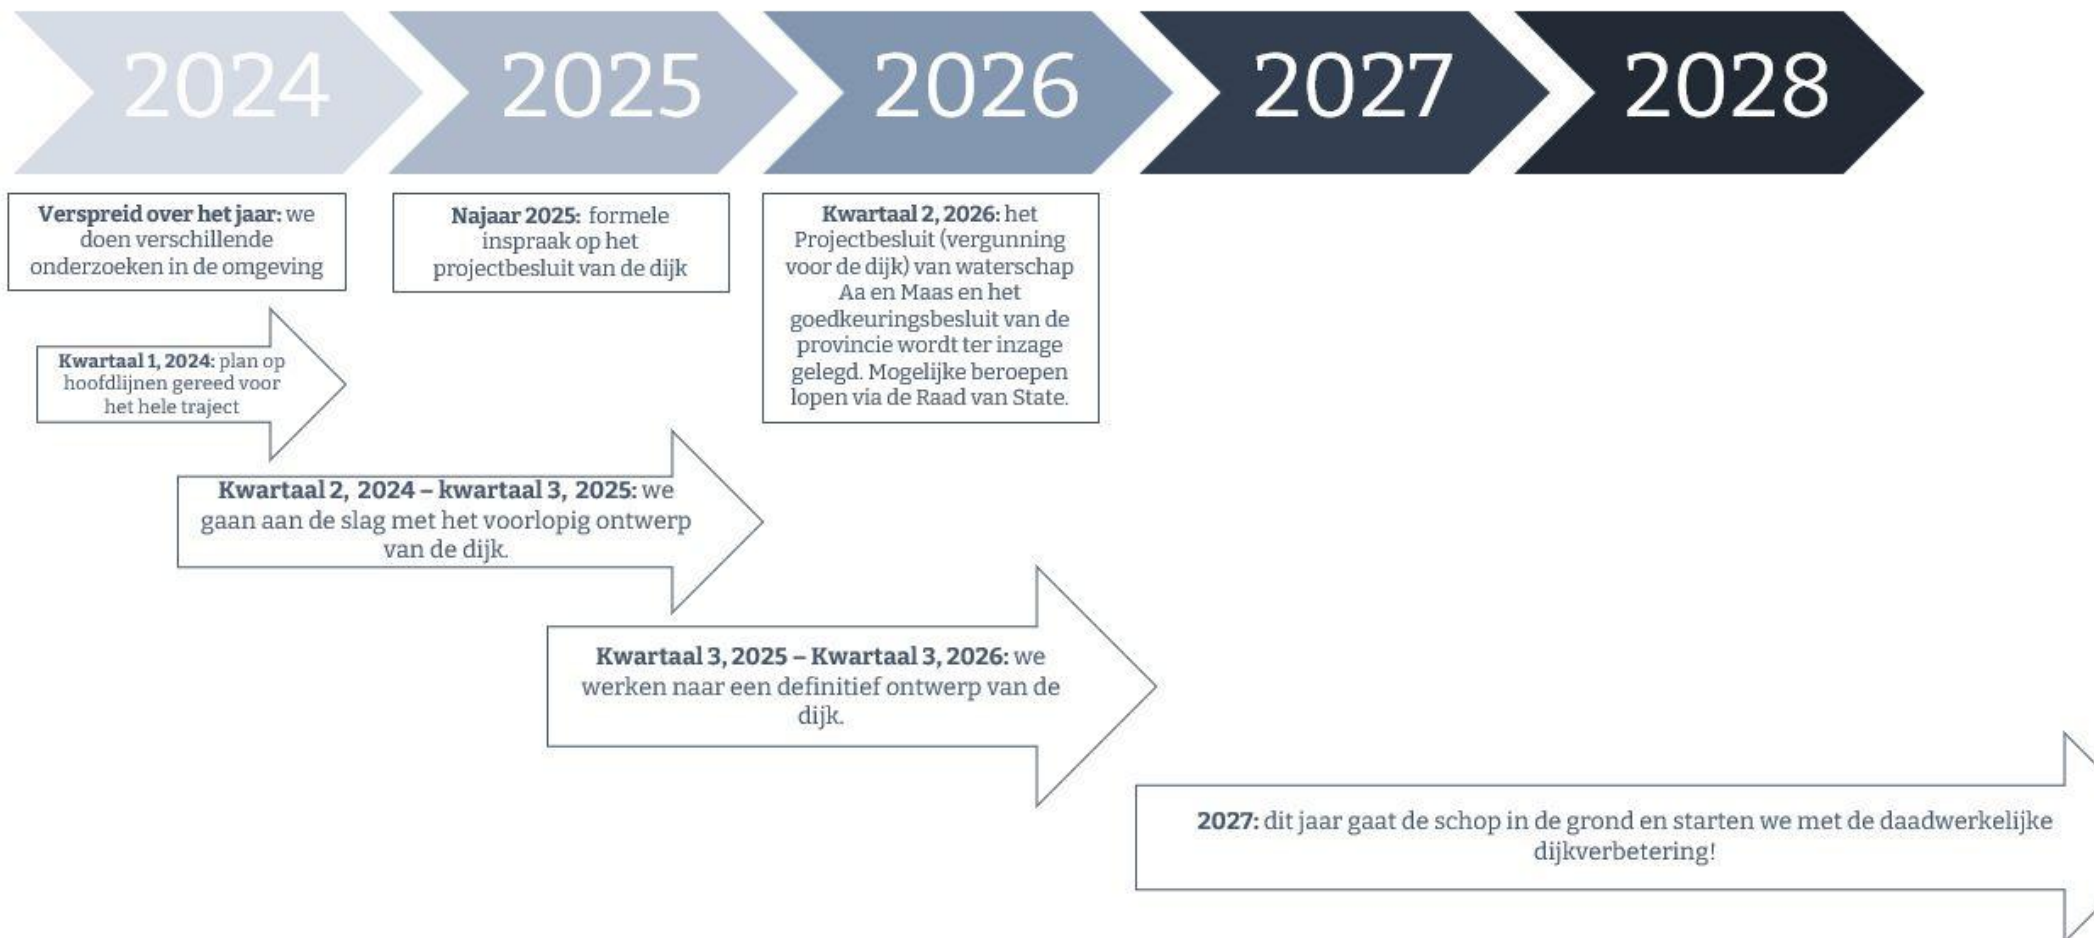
2024 2025 2026 2027 2028

**Verspreid over het jaar:** we doen verschillende onderzoeken in de omgeving

**Najaar 2025:** formele inspraak op het projectbesluit van de dijk

**Kwartaal 2, 2026:** het Projectbesluit (vergunning voor de dijk) van waterschap Aa en Maas en het goedkeuringsbesluit van de provincie wordt ter inzage gelegd. Mogelijke beroepen lopen via de Raad van State.

**Kwartaal 1, 2024:** plan op hoofdlijnen gereed voor het hele traject

**Kwartaal 2, 2024 – kwartaal 3, 2025:** we gaan aan de slag met het voorlopig ontwerp van de dijk.

**Kwartaal 3, 2025 – Kwartaal 3, 2026:** we werken naar een definitief ontwerp van de dijk.

**2027:** dit jaar gaat de schop in de grond en starten we met de daadwerkelijke dijkverbetering!